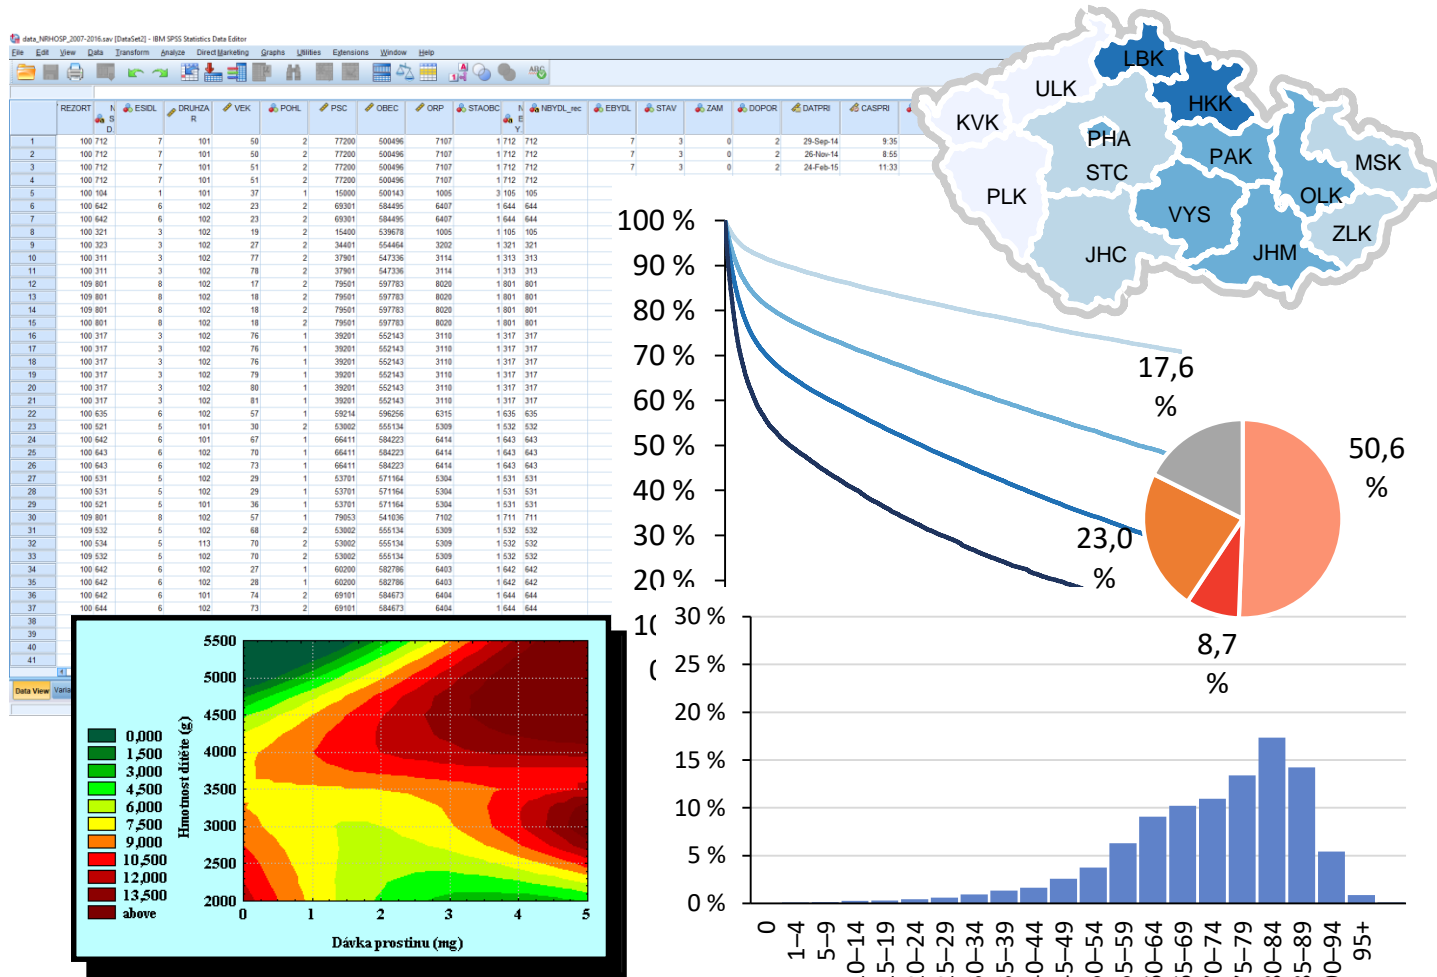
data_NRHOSP_2007-2016.sav [DataSet2] - IBM SPSS Statistics Data Editor

File Edit View Data Transform Analyze Direct Marketing Graphs Utilities Extensions Window Help

REZORT N S D ESIDL DRUHZAR VEK POHL PSC OBEC ORP STAOBC N E Y NBYDL_rec EBYDL STAV ZAM DOPOR DATPRI CASPRI

| | REZORT | NSD | ESIDL | DRUHZAR | VEK | POHL | PSC | OBEC | ORP | STAOBC | NEY | NBYDL_rec | EBYDL | STAV | ZAM | DOPOR | DATPRI | CASPRI |
|---|---|---|---|---|---|---|---|---|---|---|---|---|---|---|---|---|---|---|
| 1 | 100 | 712 | 7 | 101 | 50 | 2 | 77200 | 500496 | 7107 | 1 | 712 | 712 | 7 | 3 | 0 | 2 | 29-Sep-14 | 9:35 |
| 2 | 100 | 712 | 7 | 101 | 50 | 2 | 77200 | 500496 | 7107 | 1 | 712 | 712 | 7 | 3 | 0 | 2 | 26-Nov-14 | 8:55 |
| 3 | 100 | 712 | 7 | 101 | 51 | 2 | 77200 | 500496 | 7107 | 1 | 712 | 712 | 7 | 3 | 0 | 2 | 24-Feb-15 | 11:33 |
| 4 | 100 | 712 | 7 | 101 | 51 | 2 | 77200 | 500496 | 7107 | 1 | 712 | 712 | | | | | | |
| 5 | 100 | 104 | 1 | 101 | 37 | 1 | 15000 | 500143 | 1005 | 3 | 105 | 105 | | | | | | |
| 6 | 100 | 642 | 6 | 102 | 23 | 2 | 69301 | 584495 | 6407 | 1 | 644 | 644 | | | | | | |
| 7 | 100 | 642 | 6 | 102 | 23 | 2 | 69301 | 584495 | 6407 | 1 | 644 | 644 | | | | | | |
| 8 | 100 | 321 | 3 | 102 | 19 | 2 | 15400 | 539678 | 1005 | 1 | 105 | 105 | | | | | | |
| 9 | 100 | 323 | 3 | 102 | 27 | 2 | 34401 | 554464 | 3202 | 1 | 321 | 321 | | | | | | |
| 10 | 100 | 311 | 3 | 102 | 77 | 2 | 37901 | 547336 | 3114 | 1 | 313 | 313 | | | | | | |
| 11 | 100 | 311 | 3 | 102 | 78 | 2 | 37901 | 547336 | 3114 | 1 | 313 | 313 | | | | | | |
| 12 | 109 | 801 | 8 | 102 | 17 | 2 | 79501 | 597783 | 8020 | 1 | 801 | 801 | | | | | | |
| 13 | 109 | 801 | 8 | 102 | 18 | 2 | 79501 | 597783 | 8020 | 1 | 801 | 801 | | | | | | |
| 14 | 109 | 801 | 8 | 102 | 18 | 2 | 79501 | 597783 | 8020 | 1 | 801 | 801 | | | | | | |
| 15 | 100 | 801 | 8 | 102 | 18 | 2 | 79501 | 597783 | 8020 | 1 | 801 | 801 | | | | | | |
| 16 | 100 | 317 | 3 | 102 | 76 | 1 | 39201 | 552143 | 3110 | 1 | 317 | 317 | | | | | | |
| 17 | 100 | 317 | 3 | 102 | 76 | 1 | 39201 | 552143 | 3110 | 1 | 317 | 317 | | | | | | |
| 18 | 100 | 317 | 3 | 102 | 76 | 1 | 39201 | 552143 | 3110 | 1 | 317 | 317 | | | | | | |
| 19 | 100 | 317 | 3 | 102 | 79 | 1 | 39201 | 552143 | 3110 | 1 | 317 | 317 | | | | | | |
| 20 | 100 | 317 | 3 | 102 | 80 | 1 | 39201 | 552143 | 3110 | 1 | 317 | 317 | | | | | | |
| 21 | 100 | 317 | 3 | 102 | 81 | 1 | 39201 | 552143 | 3110 | 1 | 317 | 317 | | | | | | |
| 22 | 100 | 635 | 6 | 102 | 57 | 1 | 59214 | 596256 | 6315 | 1 | 635 | 635 | | | | | | |
| 23 | 100 | 521 | 5 | 101 | 30 | 2 | 53002 | 555134 | 5309 | 1 | 532 | 532 | | | | | | |
| 24 | 100 | 642 | 6 | 101 | 67 | 1 | 66411 | 584223 | 6414 | 1 | 643 | 643 | | | | | | |
| 25 | 100 | 643 | 6 | 102 | 70 | 1 | 66411 | 584223 | 6414 | 1 | 643 | 643 | | | | | | |
| 26 | 100 | 643 | 6 | 102 | 73 | 1 | 66411 | 584223 | 6414 | 1 | 643 | 643 | | | | | | |
| 27 | 100 | 531 | 5 | 102 | 29 | 1 | 53701 | 571164 | 5304 | 1 | 531 | 531 | | | | | | |
| 28 | 100 | 531 | 5 | 102 | 29 | 1 | 53701 | 571164 | 5304 | 1 | 531 | 531 | | | | | | |
| 29 | 100 | 521 | 5 | 101 | 36 | 1 | 53701 | 571164 | 5304 | 1 | 531 | 531 | | | | | | |
| 30 | 109 | 801 | 8 | 102 | 57 | 1 | 79853 | 541036 | 7102 | 1 | 711 | 711 | | | | | | |
| 31 | 109 | 532 | 5 | 102 | 68 | 2 | 53002 | 555134 | 5309 | 1 | 532 | 532 | | | | | | |
| 32 | 100 | 534 | 5 | 113 | 70 | 2 | 53002 | 555134 | 5309 | 1 | 532 | 532 | | | | | | |
| 33 | 109 | 532 | 5 | 102 | 70 | 2 | 53002 | 555134 | 5309 | 1 | 532 | 532 | | | | | | |
| 34 | 100 | 642 | 6 | 102 | 27 | 1 | 60200 | 582786 | 6403 | 1 | 642 | 642 | | | | | | |
| 35 | 100 | 642 | 6 | 102 | 28 | 1 | 60200 | 582786 | 6403 | 1 | 642 | 642 | | | | | | |
| 36 | 100 | 642 | 6 | 101 | 74 | 2 | 69101 | 584673 | 6404 | 1 | 644 | 644 | | | | | | |
| 37 | 100 | 644 | 6 | 102 | 73 | 2 | 69101 | 584673 | 6404 | 1 | 644 | 644 | | | | | | |
| 38 | | | | | | | | | | | | | | | | | | |
| 39 | | | | | | | | | | | | | | | | | | |
| 40 | | | | | | | | | | | | | | | | | | |
| 41 | | | | | | | | | | | | | | | | | | |

Data View Varia

LBK ULK KVK HKK PHA STC PAK MSK PLK VYS OLK ZLK JHC JHM

100 % 90 % 80 % 70 % 60 % 50 % 40 % 30 % 20 % 1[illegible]

17,6 %
50,6 %
23,0 %
8,7 %

5500 5000 4500 4000 3500 3000 2500 2000
Hmotnost dítěte (g)
0 1 2 3 4 5
Dávka prostinu (mg)
0,000
1,500
3,000
4,500
6,000
7,500
9,000
10,500
12,000
13,500
above

30 % 25 % 20 % 15 % 10 % 5 % 0 %
0 1–4 5–9 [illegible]0–14 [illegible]5–19 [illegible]0–24 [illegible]5–29 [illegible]0–34 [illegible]5–39 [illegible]0–44 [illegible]5–49 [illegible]0–54 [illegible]5–59 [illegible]0–64 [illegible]5–69 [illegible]0–74 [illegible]5–79 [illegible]0–84 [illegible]5–89 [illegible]0–94 95+